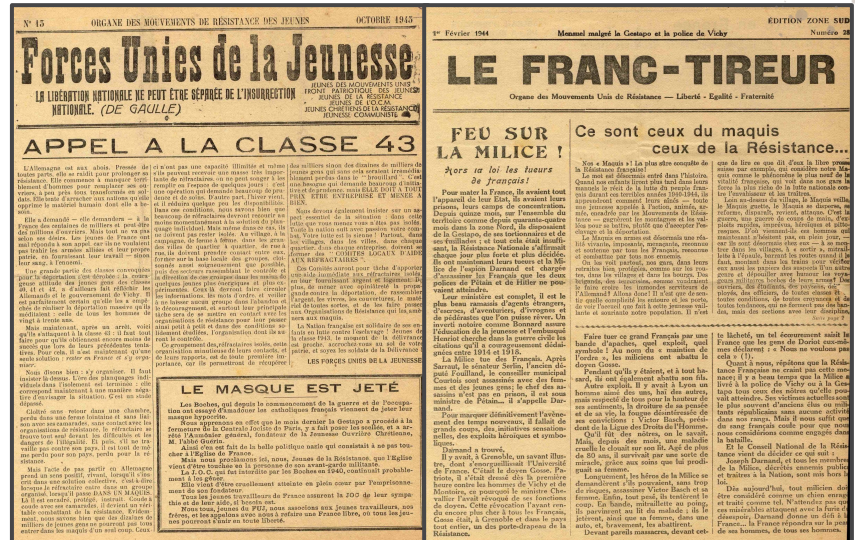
N° 15 ORGANE DES MOUVEMENTS DE RÉSISTANCE DES JEUNES OCTOBRE 1943

Forces Unies de la Jeunesse

LA LIBÉRATION NATIONALE NE PEUT ÊTRE SÉPARÉE DE L'INSURRECTION NATIONALE. (DE GAULLE)

JEUNES DES MOUVEMENTS UNIS
FRONT PATRIOTIQUE DES JEUNES
JEUNES DE LA RÉSISTANCE
JEUNES DE L'O.C.M.
JEUNES CHRÉTIENS DE LA RÉSISTANCE
JEUNESSE COMMUNISTE

APPEL A LA CLASSE 43

L'Allemagne est aux abois. Pressée de toutes parts, elle se voit dans l'obligation de mobiliser sans cesse de nouvelles classes. Mais pour combler les vides sur le front, elle a besoin d'hommes pour remplacer ses ouvriers, à son profit dans ses usines. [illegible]

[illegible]

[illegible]

LE MASQUE EST JETÉ

Les Boches, qui depuis le commencement de la guerre et de l'occupation ont essayé d'amadouer les catholiques français viennent de jeter leur masque hypocrite.

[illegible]

1er Février 1944 Mensuel malgré la Gestapo et la police de Vichy ÉDITION ZONE SUD Numéro 28

LE FRANC-TIREUR

Organe des Mouvements Unis de Résistance - Liberté - Égalité - Fraternité

FEU SUR LA MILICE !

Hors-la-loi les tueurs de français !

Pour mater la France, ils avaient tout l'appareil de leur État, ils avaient leurs prisons, leurs camps de concentration. Depuis quinze mois, sur l'ensemble du territoire comme depuis quarante-quatre mois dans la zone Nord, ils disposaient de la Gestapo, de ses tortionnaires et de ses fusilleurs : et tout cela était insuffisant. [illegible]

Ce sont ceux du maquis ceux de la Résistance...

Nos « Maquis » ! La plus sûre conquête de la Résistance française !

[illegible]

Faire tuer ce grand Français par une bande d'assassins, quel exploit, quel symbole ! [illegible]

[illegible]